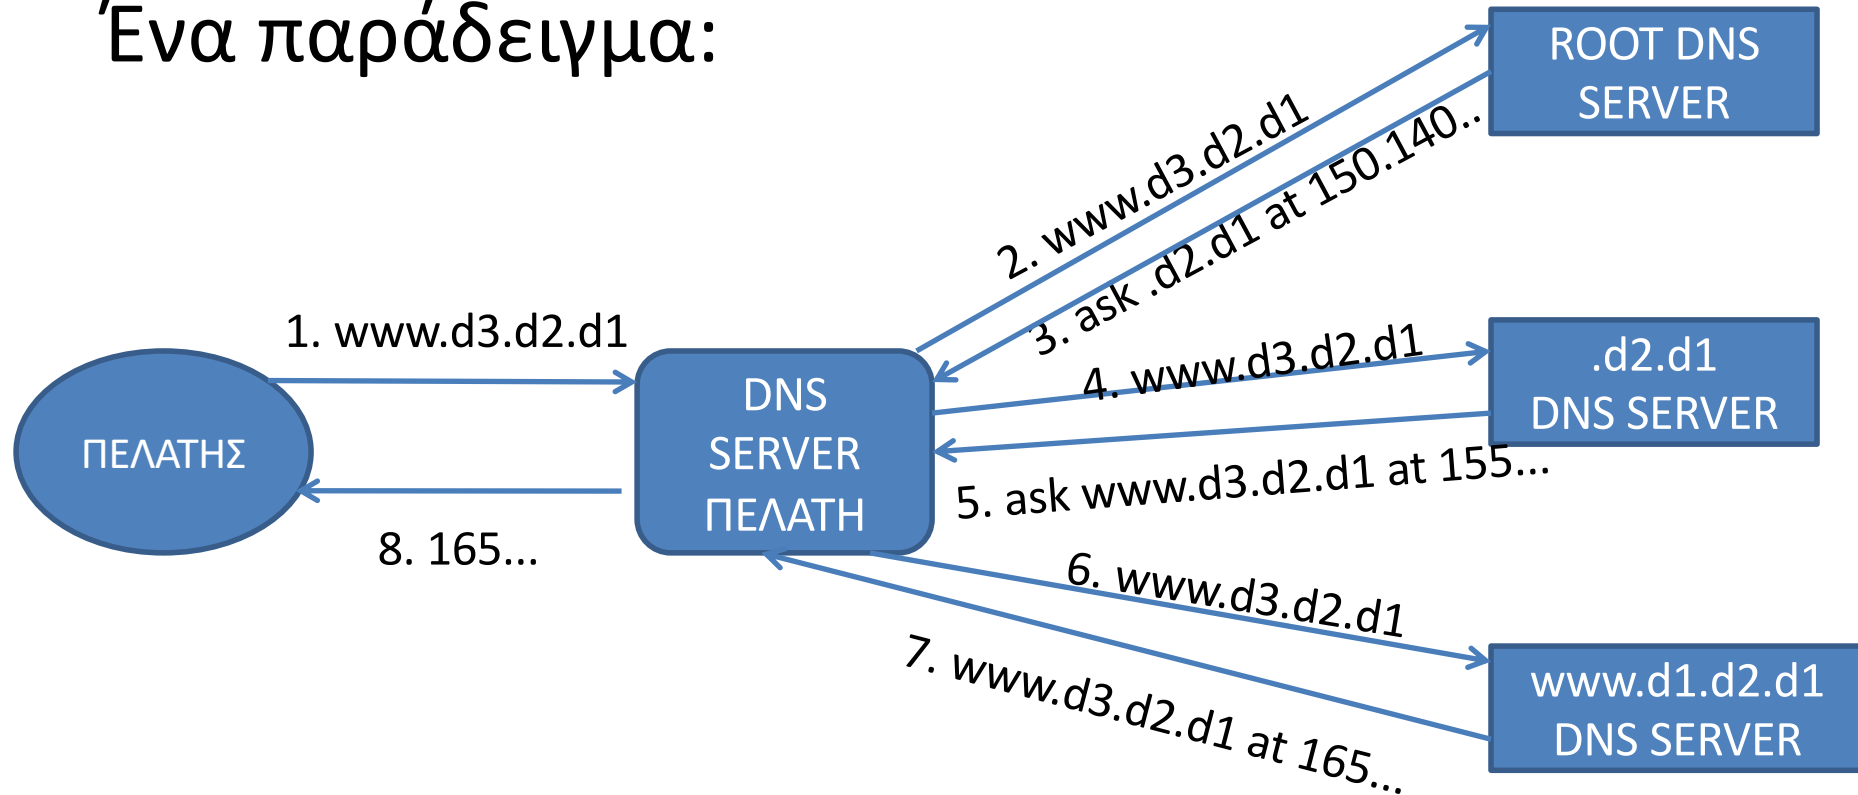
Ένα παράδειγμα:

ROOT DNS SERVER

2. www.d3.d2.d1

3. ask .d2.d1 at 150.140..

1. www.d3.d2.d1

ΠΕΛΑΤΗΣ

DNS SERVER ΠΕΛΑΤΗ

4. www.d3.d2.d1

.d2.d1 DNS SERVER

5. ask www.d3.d2.d1 at 155...

8. 165...

6. www.d3.d2.d1

7. www.d3.d2.d1 at 165...

www.d1.d2.d1 DNS SERVER